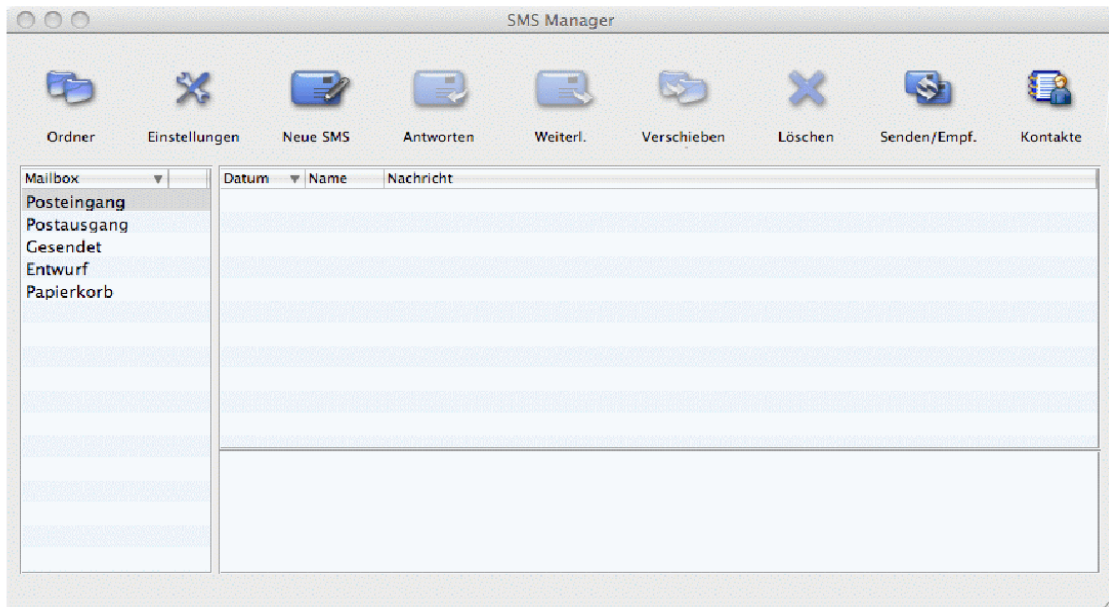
SMS Manager

Ordner Einstellungen Neue SMS Antworten Weiterl. Verschieben Löschen Senden/Empf. Kontakte

Mailbox

Posteingang
Postausgang
Gesendet
Entwurf
Papierkorb

| Datum | Name | Nachricht |
|---|---|---|